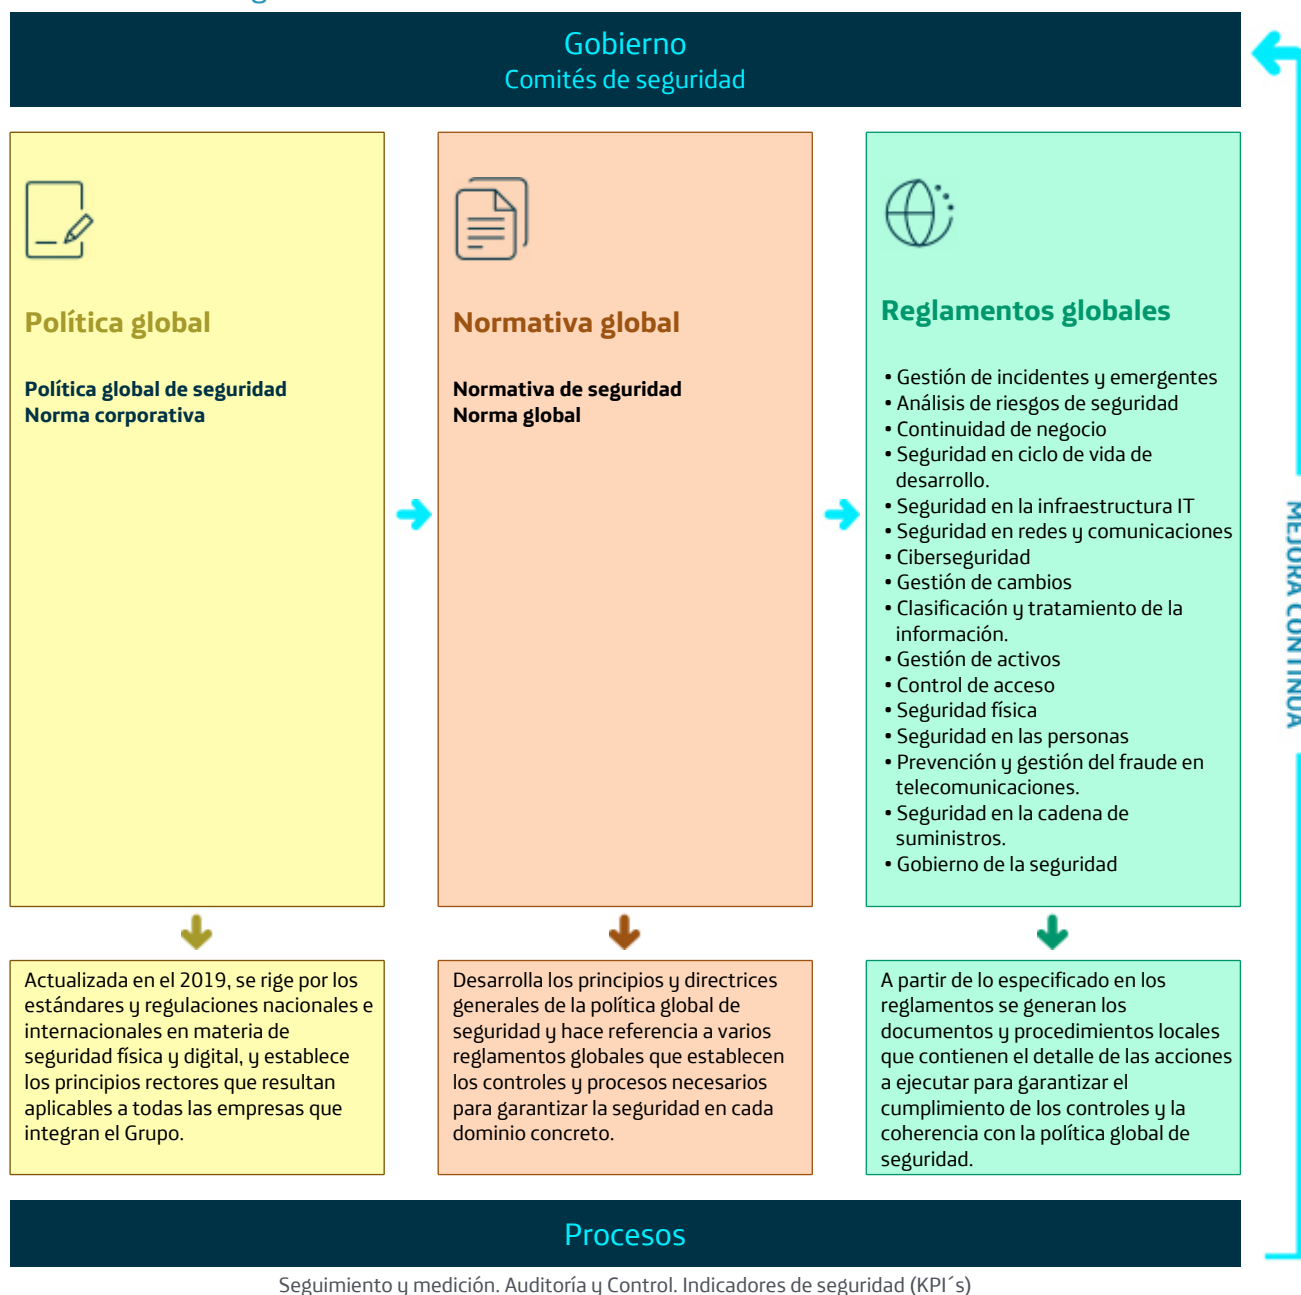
Gobierno
Comités de seguridad

Política global

Política global de seguridad
Norma corporativa

Normativa global

Normativa de seguridad
Norma global

Reglamentos globales

• Gestión de incidentes y emergentes
• Análisis de riesgos de seguridad
• Continuidad de negocio
• Seguridad en ciclo de vida de desarrollo.
• Seguridad en la infraestructura IT
• Seguridad en redes y comunicaciones
• Ciberseguridad
• Gestión de cambios
• Clasificación y tratamiento de la información.
• Gestión de activos
• Control de acceso
• Seguridad física
• Seguridad en las personas
• Prevención y gestión del fraude en telecomunicaciones.
• Seguridad en la cadena de suministros.
• Gobierno de la seguridad

MEJORA CONTINUA

Actualizada en el 2019, se rige por los estándares y regulaciones nacionales e internacionales en materia de seguridad física y digital, y establece los principios rectores que resultan aplicables a todas las empresas que integran el Grupo.

Desarrolla los principios y directrices generales de la política global de seguridad y hace referencia a varios reglamentos globales que establecen los controles y procesos necesarios para garantizar la seguridad en cada dominio concreto.

A partir de lo especificado en los reglamentos se generan los documentos y procedimientos locales que contienen el detalle de las acciones a ejecutar para garantizar el cumplimiento de los controles y la coherencia con la política global de seguridad.

Procesos

Seguimiento y medición. Auditoría y Control. Indicadores de seguridad (KPI´s)